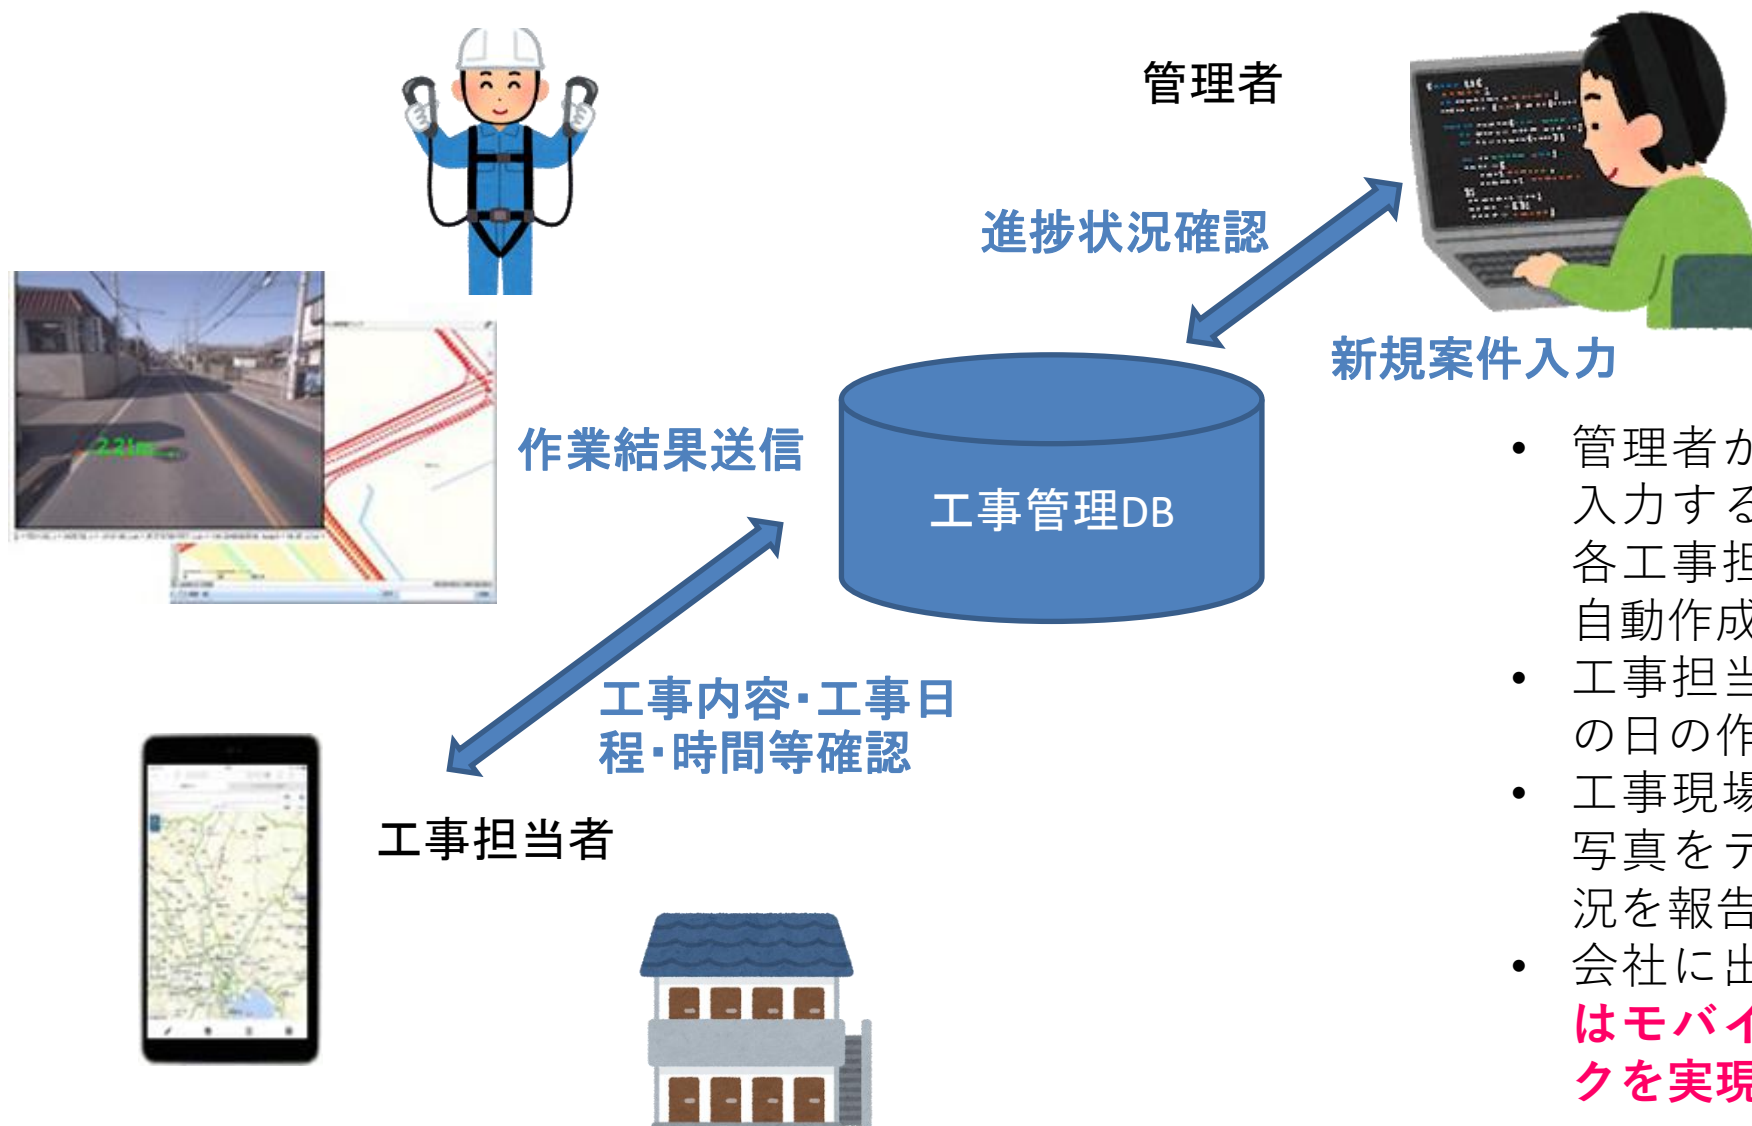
管理者

進捗状況確認

新規案件入力

作業結果送信

工事管理DB

工事内容・工事日程・時間等確認

工事担当者

• 管理者か
入力する
各工事担
自動作成
• 工事担当
の日の作
• 工事現場
写真をデ
況を報告
• 会社に出
はモバイ
クを実現